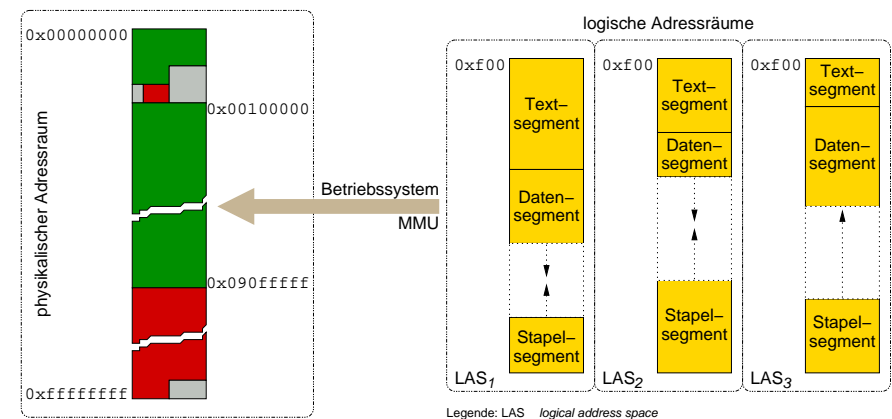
0x00000000

0x00100000

physikalischer Adressraum

0x090fffff

0xffffffff

Betriebssystem

MMU

logische Adressräume

0xf00

Text–segment

Daten–segment

Stapel–segment

$LAS_1$

0xf00

Text–segment

Daten–segment

Stapel–segment

$LAS_2$

0xf00

Text–segment

Daten–segment

Stapel–segment

$LAS_3$

Legende: LAS *logical address space*